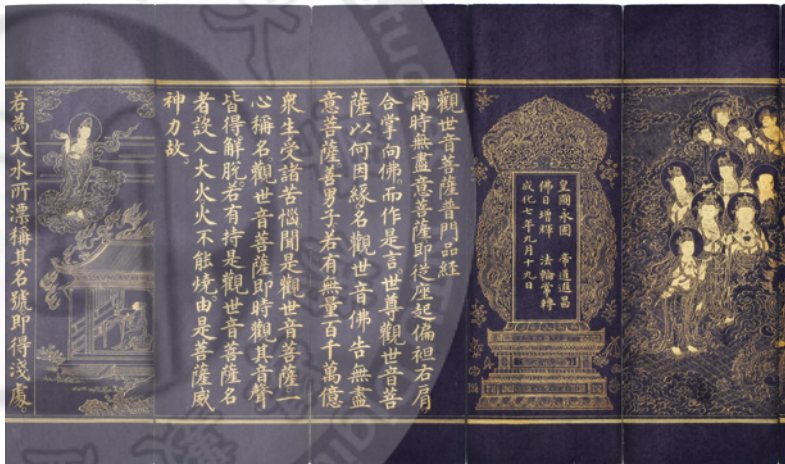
觀世音菩薩普門品經

爾時無盡意菩薩即從座起偏袒右肩合掌向佛而作是言世尊觀世音菩薩以何因緣名觀世音佛告無盡意菩薩善男子若有無量百千萬億衆生受諸苦惱聞是觀世音菩薩一心稱名觀世音菩薩即時觀其音聲皆得解脫若有持是觀世音菩薩名者設入大火火不能燒由是菩薩威神力故

若為大水所漂稱其名號即得淺處

皇圖永固 帝道遐昌
佛日增輝 法輪常轉
成化七年九月十九日